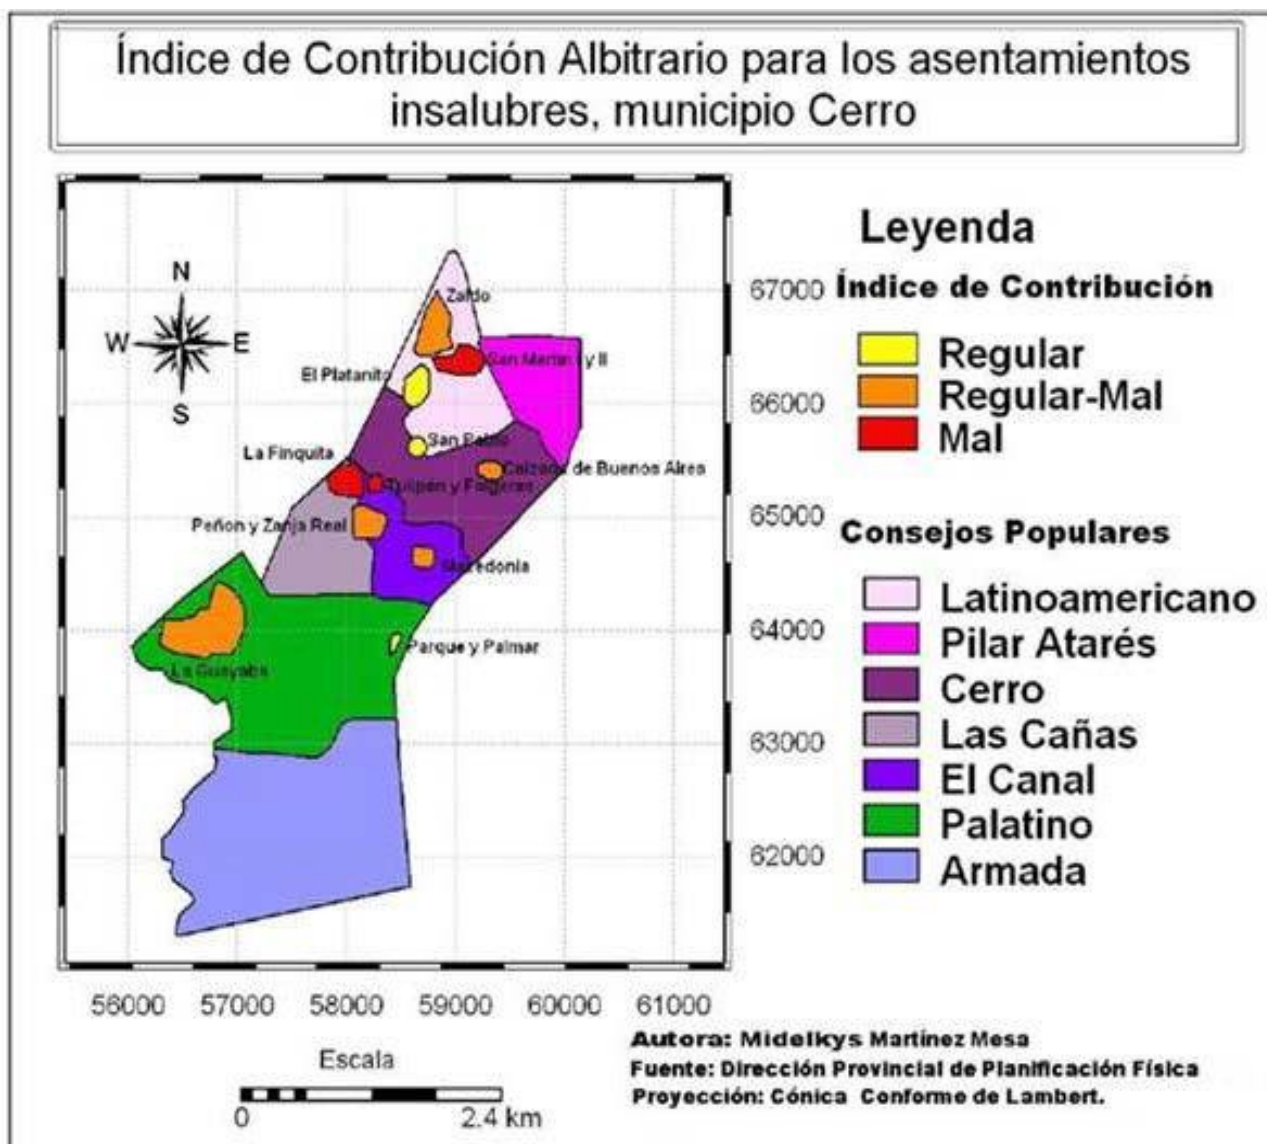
Índice de Contribución Albitrario para los asentamientos insalubres, municipio Cerro

N
W E
S

Zaldo
San Martín I y II
El Platanito
San Pablo
La Finquita
Calzada de Buenos Aires
Tulipán y Fageres
Peñon y Zanja Real
Maredonia
Parque y Palmar
La Guayaba

67000
66000
65000
64000
63000
62000

56000 57000 58000 59000 60000 61000

Leyenda
Índice de Contribución
Regular
Regular-Mal
Mal

Consejos Populares
Latinoamericano
Pilar Atarés
Cerro
Las Cañas
El Canal
Palatino
Armada

Escala
0 2.4 km

Autora: Midelkys Martínez Mesa
Fuente: Dirección Provincial de Planificación Física
Proyección: Cónica Conforme de Lambert.